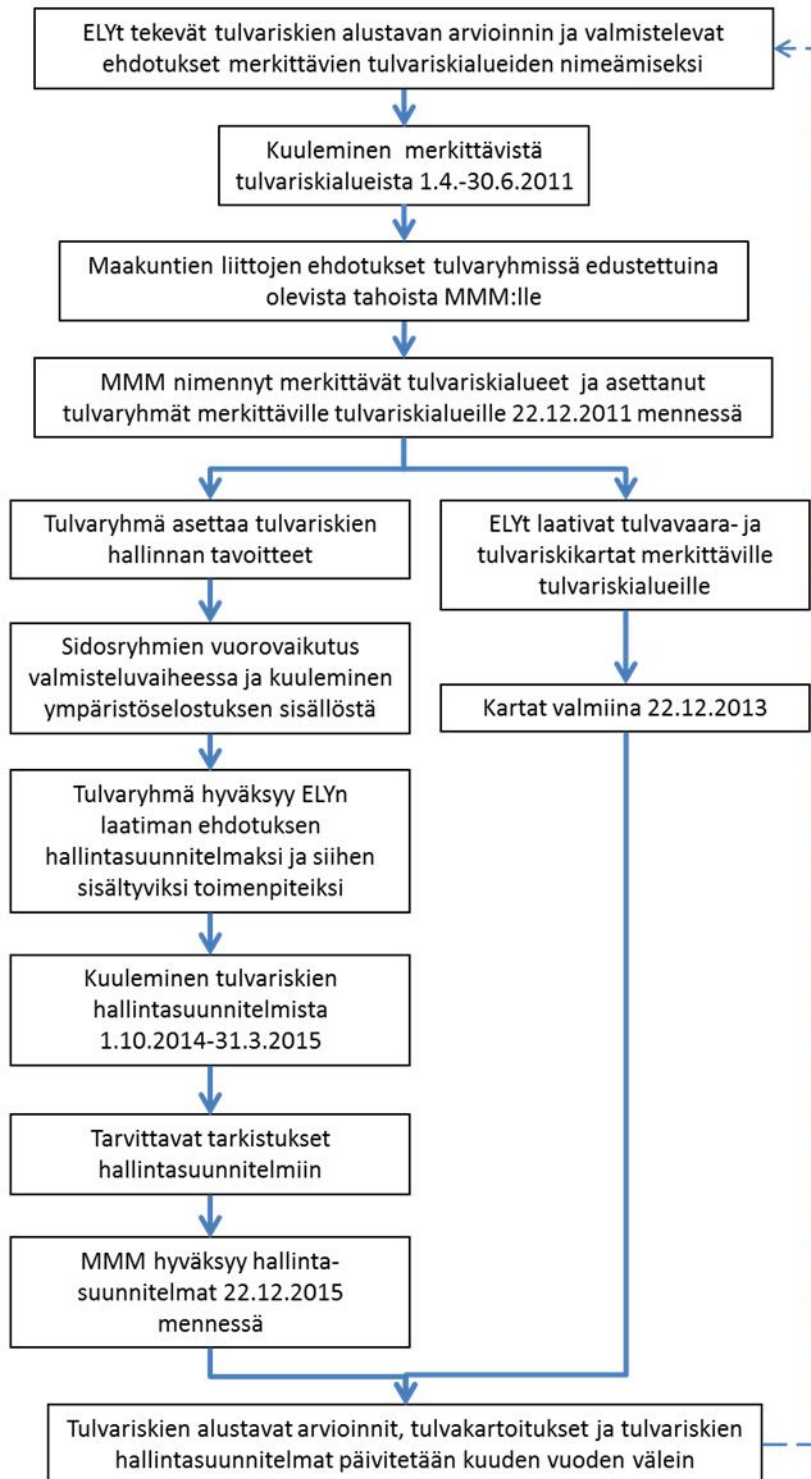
ELYt tekevät tulvariskien alustavan arvioinnin ja valmistelevat ehdotukset merkittävien tulvariskialueiden nimeämiseksi

Kuuleminen merkittävistä tulvariskialueista 1.4.-30.6.2011

Maakuntien liittojen ehdotukset tulvaryhmissä edustettuina olevista tahoista MMM:lle

MMM nimennyt merkittävät tulvariskialueet ja asettanut tulvaryhmät merkittäville tulvariskialueille 22.12.2011 mennessä

Tulvaryhmä asettaa tulvariskien hallinnan tavoitteet

Sidosryhmien vuorovaikutus valmisteluvaiheessa ja kuuleminen ympäristöselostuksen sisällöstä

Tulvaryhmä hyväksyy ELYn laatiman ehdotuksen hallintasuunnitelmaksi ja siihen sisältyviksi toimenpiteiksi

Kuuleminen tulvariskien hallintasuunnitelmista 1.10.2014-31.3.2015

Tarvittavat tarkistukset hallintasuunnitelmiin

MMM hyväksyy hallinta-suunnitelmat 22.12.2015 mennessä

ELYt laativat tulvavaara- ja tulvariskikartat merkittäville tulvariskialueille

Kartat valmiina 22.12.2013

Tulvariskien alustavat arvioinnit, tulvakartoitukset ja tulvariskien hallintasuunnitelmat päivitetään kuuden vuoden välein